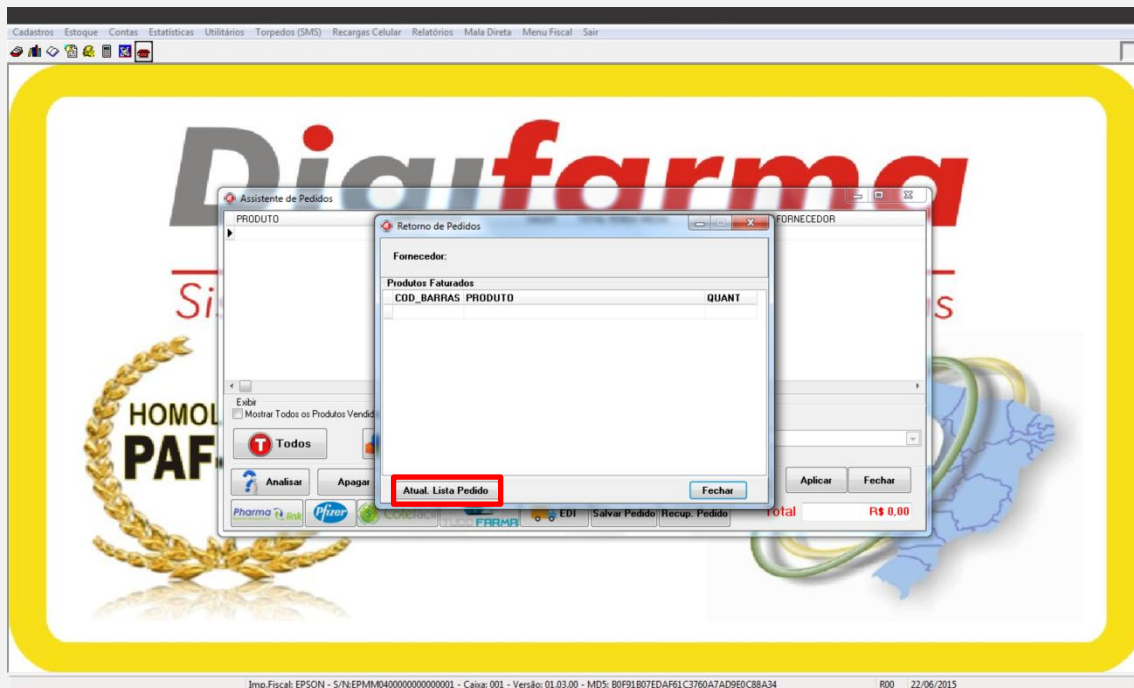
Cadastros Estoque Contas Estatísticas Utilitários Torpedos (SMS) Recargas Celular Relatórios Mala Direta Menu Fiscal Sair

Diafarma

Si

s

HOMOL

PAF

Assistente de Pedidos

PRODUTO

FORNECEDOR

Exibir

Mostrar Todos os Produtos Vendid

Todos

Analisar

Apagar

Aplicar

Fechar

Pharma link

Pfizer

Cotefácil

FARMA

EDI

Salvar Pedido

Recup. Pedido

Total

R$ 0,00

Retorno de Pedidos

Fornecedor:

Produtos Faturados

| COD_BARRAS | PRODUTO | QUANT |
|---|---|---|
| | | |

Atual. Lista Pedido

Fechar

Imp.Fiscal: EPSON - S/N:EPMM0400000000000001 - Caixa: 001 - Versão: 01.03.00 - MD5: B0F91B07EDAF61C3760A7AD9E0C88A34

R00 22/06/2015